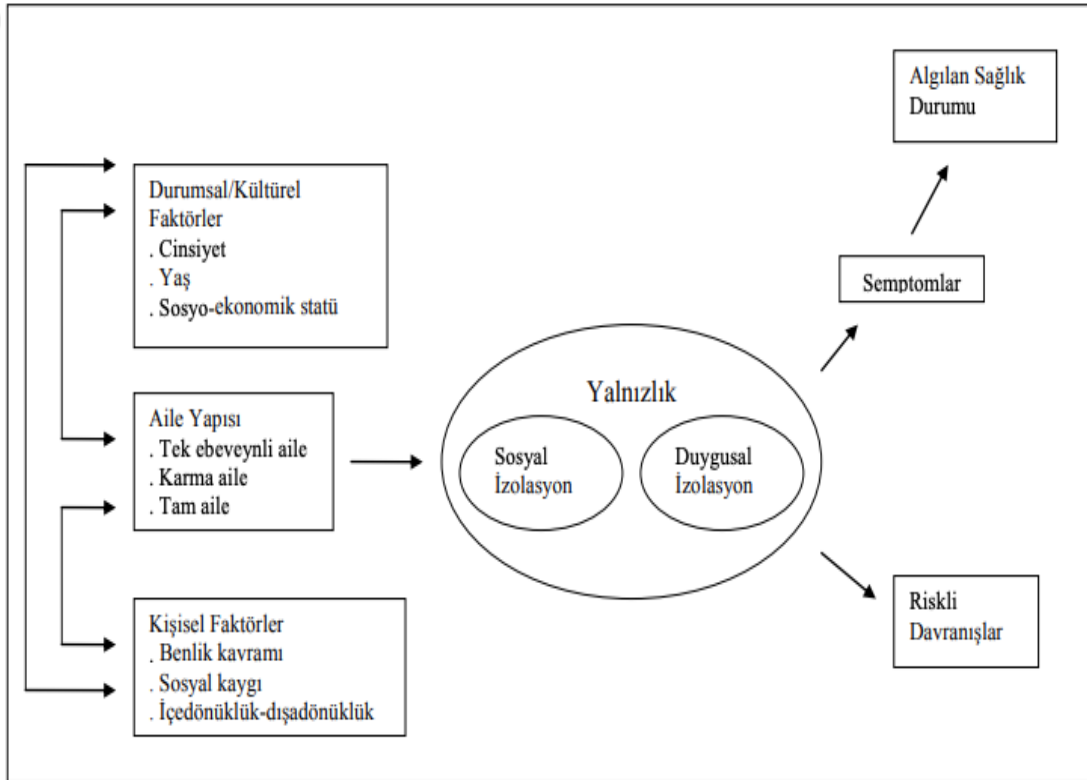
Algılan Sağlık Durumu

Durumsal/Kültürel Faktörler
. Cinsiyet
. Yaş
. Sosyo-ekonomik statü

Semptomlar

Aile Yapısı
. Tek ebeveynli aile
. Karma aile
. Tam aile

Yalnızlık

Sosyal İzolasyon

Duygusal İzolasyon

Kişisel Faktörler
. Benlik kavramı
. Sosyal kaygı
. İçedönüklük-dışadönüklük

Riskli Davranışlar